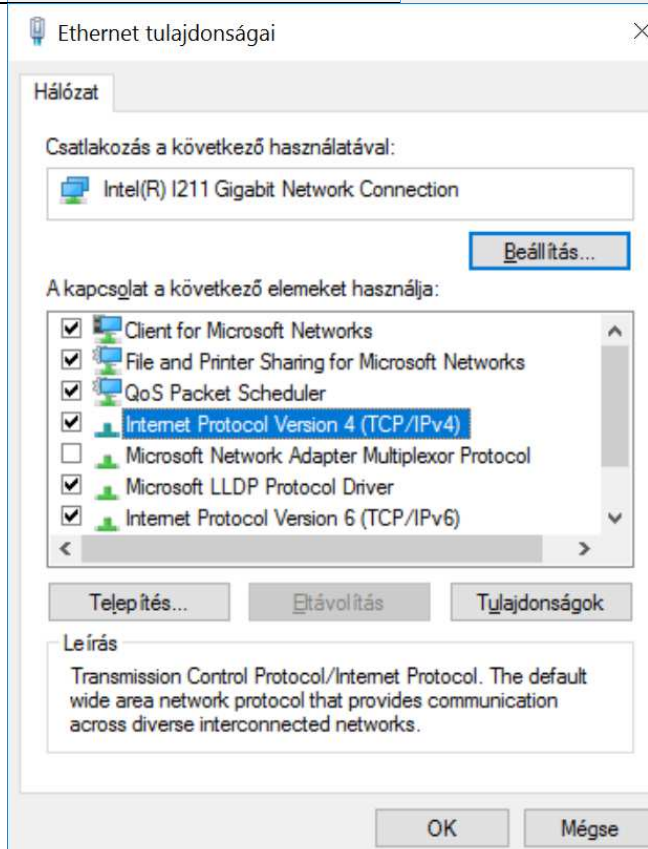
Ethernet tulajdonságai

Hálózat

Csatlakozás a következő használatával:

Intel(R) I211 Gigabit Network Connection

Beállítás...

A kapcsolat a következő elemeket használja:

Client for Microsoft Networks
File and Printer Sharing for Microsoft Networks
QoS Packet Scheduler
Internet Protocol Version 4 (TCP/IPv4)
Microsoft Network Adapter Multiplexor Protocol
Microsoft LLDP Protocol Driver
Internet Protocol Version 6 (TCP/IPv6)

Telepítés...
Eltávolítás
Tulajdonságok

Leírás
Transmission Control Protocol/Internet Protocol. The default wide area network protocol that provides communication across diverse interconnected networks.

OK
Mégse